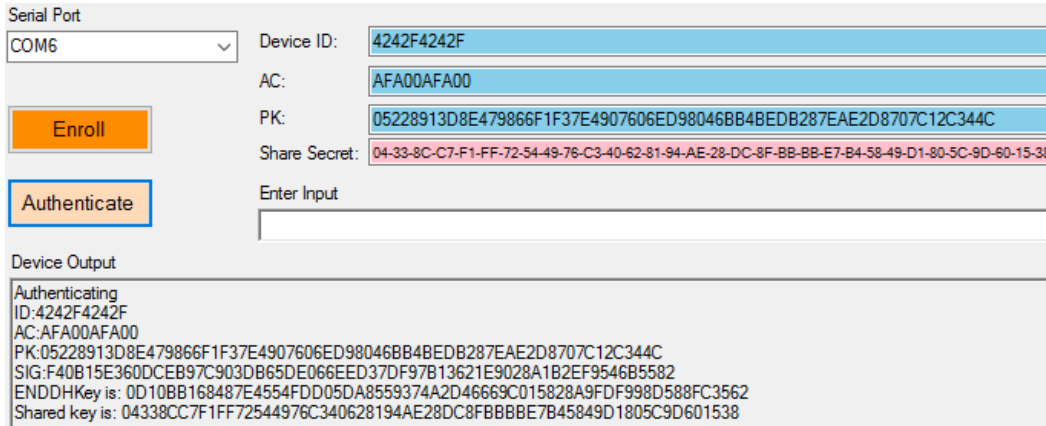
Serial Port
COM6

Enroll

Authenticate

Device ID: 4242F4242F
AC: AFA00AFA00
PK: 05228913D8E479866F1F37E4907606ED98046BB4BEDB287EAE2D8707C12C344C
Share Secret: 04-33-8C-C7-F1-FF-72-54-49-76-C3-40-62-81-94-AE-28-DC-8F-BB-BB-E7-B4-58-49-D1-80-5C-9D-60-15-3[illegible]

Enter Input

Device Output
Authenticating
ID:4242F4242F
AC:AFA00AFA00
PK:05228913D8E479866F1F37E4907606ED98046BB4BEDB287EAE2D8707C12C344C
SIG:F40B15E360DCEB97C903DB65DE066EED37DF97B13621E9028A1B2EF9546B5582
ENDDHKey is: 0D10BB168487E4554FDD05DA8559374A2D46669C015828A9FDF998D588FC3562
Shared key is: 04338CC7F1FF72544976C340628194AE28DC8FBBBBE7B45849D1805C9D601538